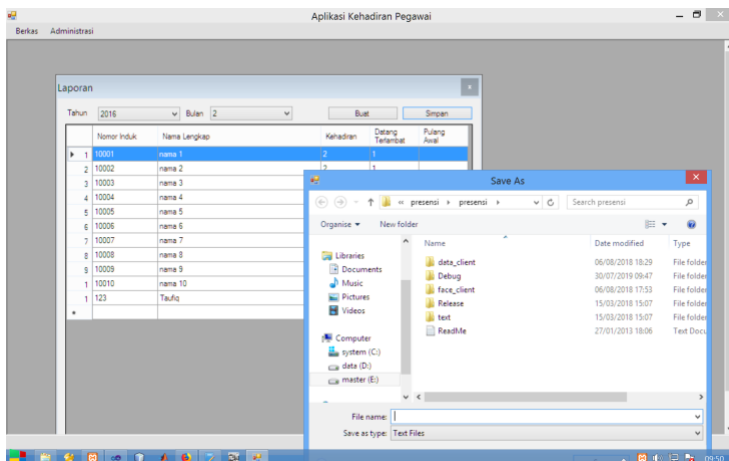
Aplikasi Kehadiran Pegawai

Berkas Administrasi

Laporan

Tahun 2016 Bulan 2 Buat Simpan

| | Nomor Induk | Nama Lengkap | Kehadiran | Datang Terlambat | Pulang Awal |
|---|---|---|---|---|---|
| 1 | 10001 | nama 1 | 2 | 1 | |
| 2 | 10002 | nama 2 | 2 | 1 | |
| 3 | 10003 | nama 3 | | | |
| 4 | 10004 | nama 4 | | | |
| 5 | 10005 | nama 5 | | | |
| 6 | 10006 | nama 6 | | | |
| 7 | 10007 | nama 7 | | | |
| 8 | 10008 | nama 8 | | | |
| 9 | 10009 | nama 9 | | | |
| 1 | 10010 | nama 10 | | | |
| 1 | 123 | Taufiq | | | |
| * | | | | | |

Save As

« presensi › presensi › Search presensi

Organise ▾ New folder

Libraries
Documents
Music
Pictures
Videos
Computer
system (C:)
data (D:)
master (E:)

| Name | Date modified | Type |
|---|---|---|
| data_client | 06/08/2018 18:29 | File folder |
| Debug | 30/07/2019 09:47 | File folder |
| face_client | 06/08/2018 17:53 | File folder |
| Release | 15/03/2018 15:07 | File folder |
| text | 15/03/2018 15:07 | File folder |
| ReadMe | 27/01/2013 18:06 | Text Docu |

File name:
Save as type: Text Files

09:50